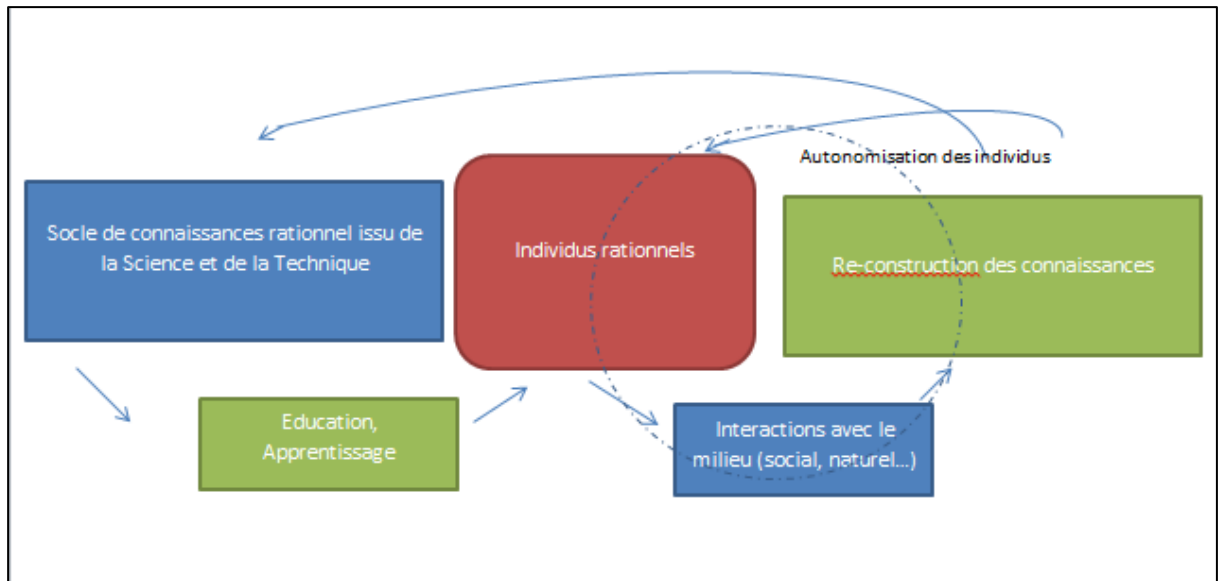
Autonomisation des individus

Socle de connaissances rationnel issu de la Science et de la Technique

Individus rationnels

Re-construction des connaissances

Education, Apprentissage

Interactions avec le milieu (social, naturel...)